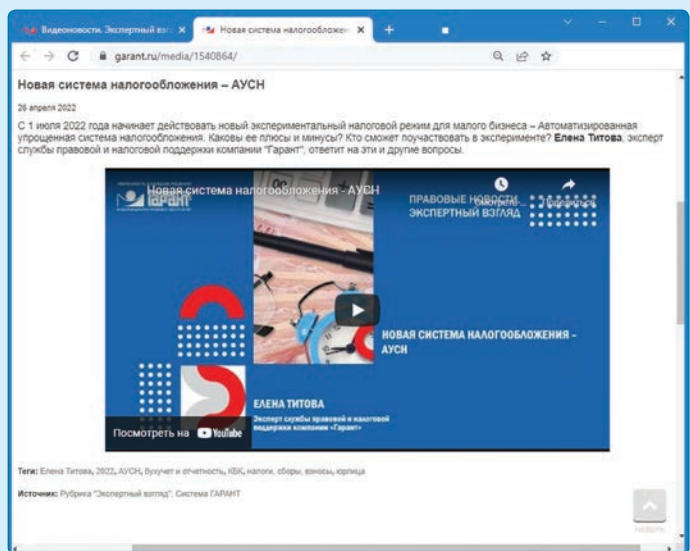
Видеоновости. Экспертный взгл ×
Новая система налогообложе ×
+

garant.ru/media/1540864/

Новая система налогообложения – АУСН

26 апреля 2022

С 1 июля 2022 года начинает действовать новый экспериментальный налоговый режим для малого бизнеса – Автоматизированная упрощенная система налогообложения. Каковы ее плюсы и минусы? Кто сможет поучаствовать в эксперименте? **Елена Титова**, эксперт службы правовой и налоговой поддержки компании "Гарант", ответит на эти и другие вопросы.

ГАРАНТ
Новая система налогообложения - АУСН
ПРАВОВЫЕ НОВОСТИ ЭКСПЕРТНЫЙ ВЗГЛЯД
Смотреть поз...
Поделиться

НОВАЯ СИСТЕМА НАЛОГООБЛОЖЕНИЯ – АУСН

ЕЛЕНА ТИТОВА
Эксперт службы правовой и налоговой поддержки компании «Гарант»

Посмотреть на YouTube

Теги: Елена Титова, 2022, АУСН, бухучет и отчетность, КБК, налоги, сборы, взносы, юрлица

Источник: Рубрика "Экспертный взгляд", Система ГАРАНТ

НАВЕРХ